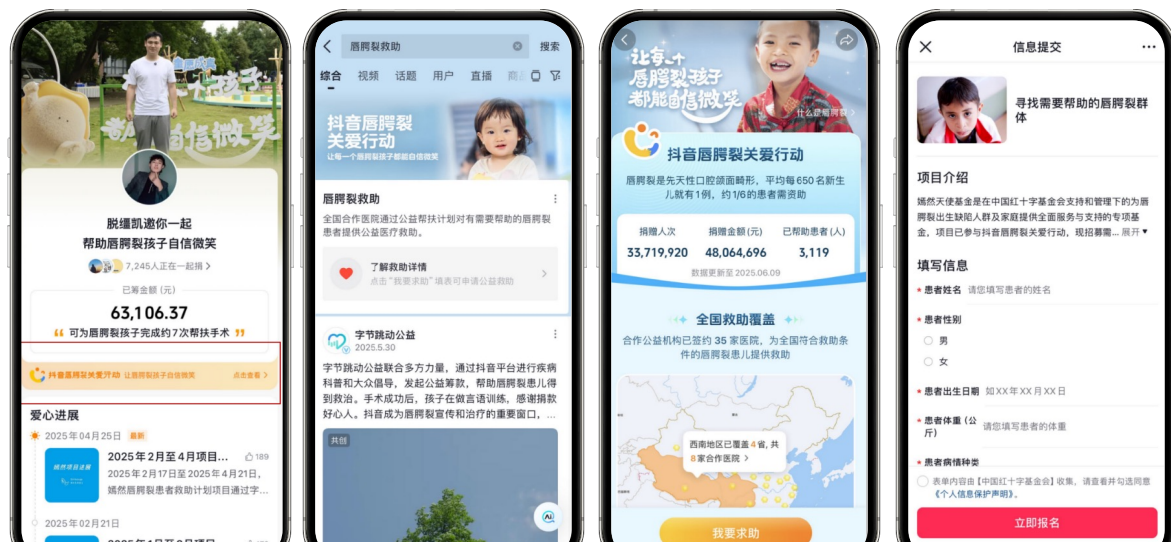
每一个孩子
都能自信微笑

脱缰凯邀你一起
帮助唇腭裂孩子自信微笑

7,245人正在一起捐 >

已筹金额（元）
63,106.37
可为唇腭裂孩子完成约7次帮扶手术

抖音唇腭裂关爱行动 让唇腭裂孩子自信微笑 点击查看 >

爱心进展
2025年04月25日 最新
2025年2月至4月项目...
189
2025年2月17日至2025年4月21日，嫣然唇腭裂患者救助计划项目通过字...
2025年02月21日

唇腭裂救助 搜索
综合 视频 话题 用户 直播

抖音唇腭裂关爱行动
让每一个唇腭裂孩子都能自信微笑

唇腭裂救助
全国合作医院通过公益帮扶计划对有需要帮助的唇腭裂患者提供公益医疗救助。
了解救助详情
点击"我要求助"填表可申请公益救助 >

字节跳动公益
2025.5.30
字节跳动公益联合多方力量，通过抖音平台进行疾病科普和大众倡导，发起公益筹款，帮助唇腭裂患儿得到救治。手术成功后，孩子在嫣言语训练，感谢捐款好心人。抖音成为唇腭裂宣传和治疗的重要窗口，...
共创

让每一个
唇腭裂孩子
都能自信微笑
什么是唇腭裂 >

抖音唇腭裂关爱行动
唇腭裂是先天性口腔颌面畸形，平均每650名新生儿就有1例，约1/6的患者需资助

| 捐赠人次 | 捐赠金额(元) | 已帮助患者(人) |
|---|---|---|
| 33,719,920 | 48,064,696 | 3,119 |

数据更新至2025.06.09

全国救助覆盖
合作公益机构已签约 35 家医院，为全国符合救助条件的唇腭裂患儿提供救助
西南地区已覆盖 4 省，共 8 家合作医院 >

我要求助

信息提交
寻找需要帮助的唇腭裂群体

项目介绍
嫣然天使基金是在中国红十字基金会支持和管理下的为唇腭裂生缺陷人群及家庭提供全面服务与支持的专项基金，项目已参与抖音唇腭裂关爱行动，现招募需... 展开

填写信息
* 患者姓名 请您填写患者的姓名
* 患者性别
男
女
* 患者出生日期 如XX年XX月XX日
* 患者体重（公斤） 请您填写患者的体重
* 患者病情种类
表单内容由【中国红十字基金会】收集，请查看并勾选同意《个人信息保护声明》。
立即报名